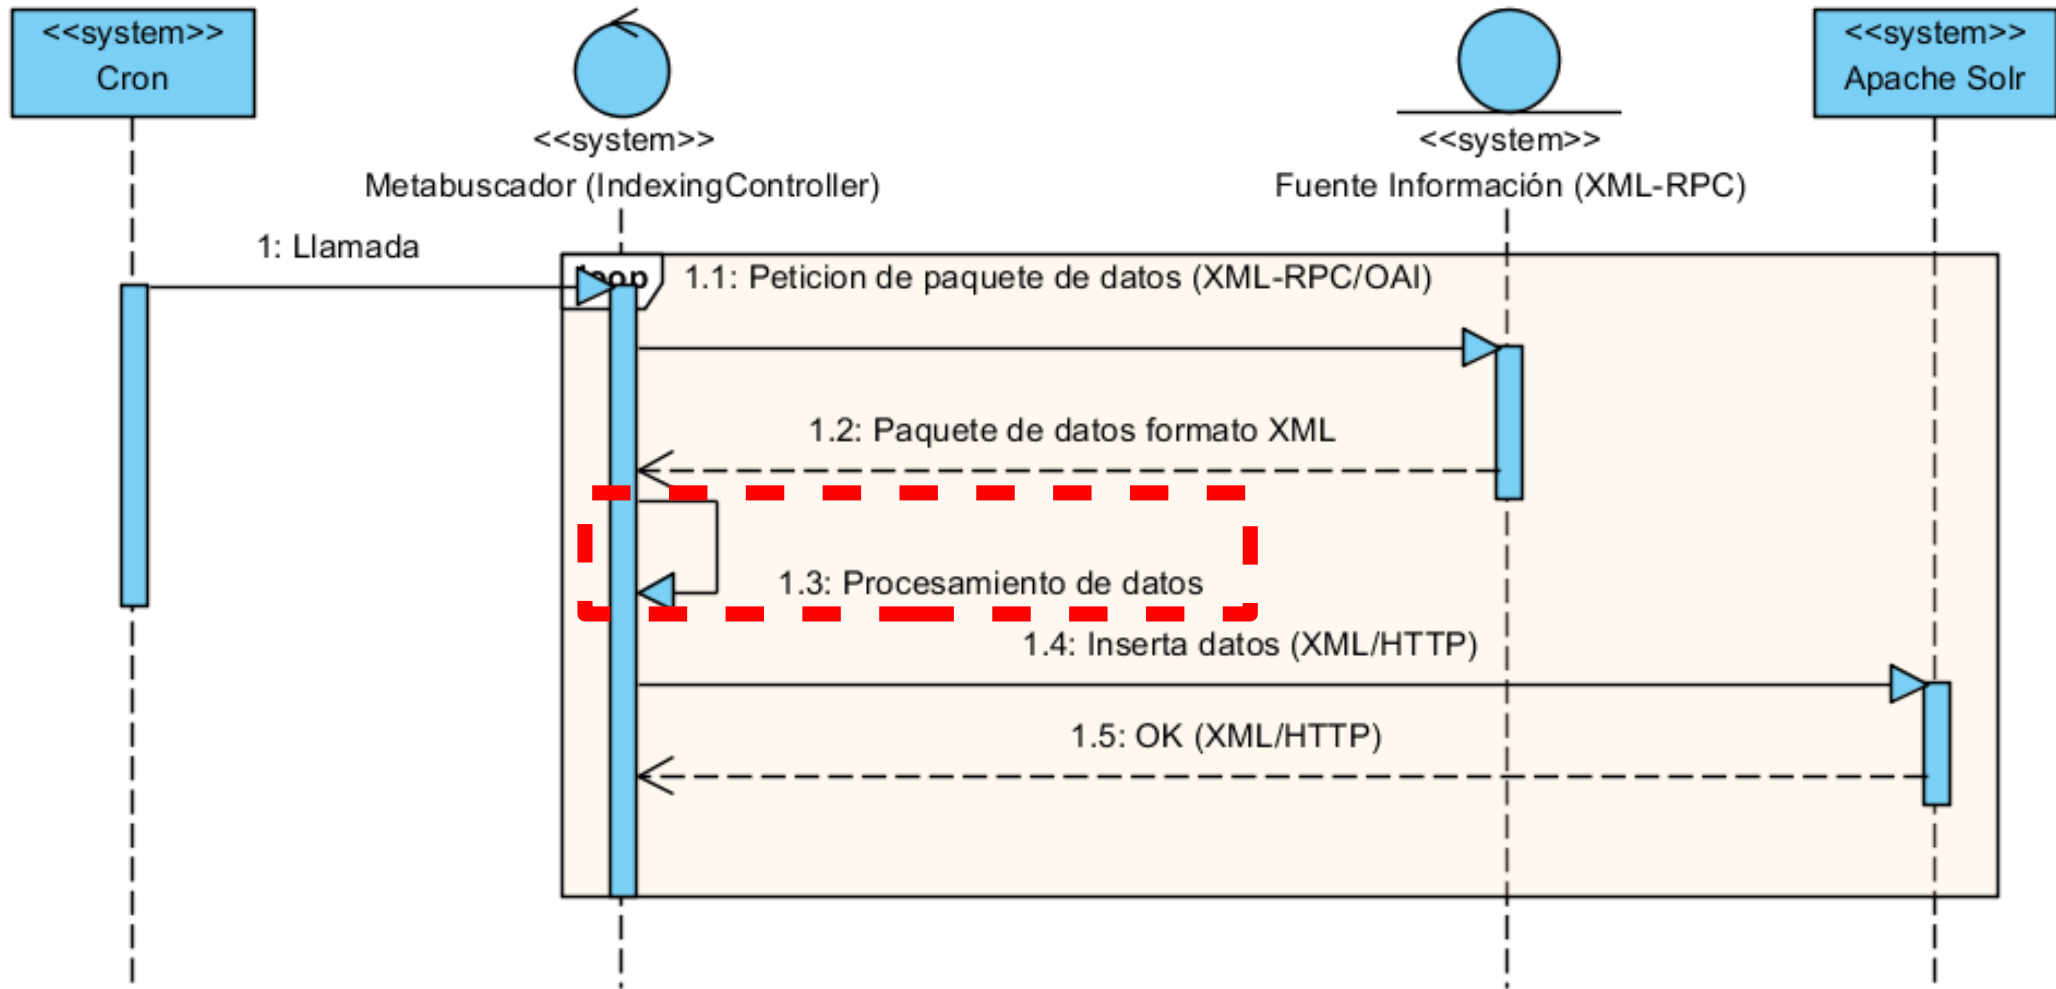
<<system>>
Cron

<<system>>
Metabuscador (IndexingController)

<<system>>
Fuente Información (XML-RPC)

<<system>>
Apache Solr

1: Llamada

loop

1.1: Peticion de paquete de datos (XML-RPC/OAI)

1.2: Paquete de datos formato XML

1.3: Procesamiento de datos

1.4: Inserta datos (XML/HTTP)

1.5: OK (XML/HTTP)